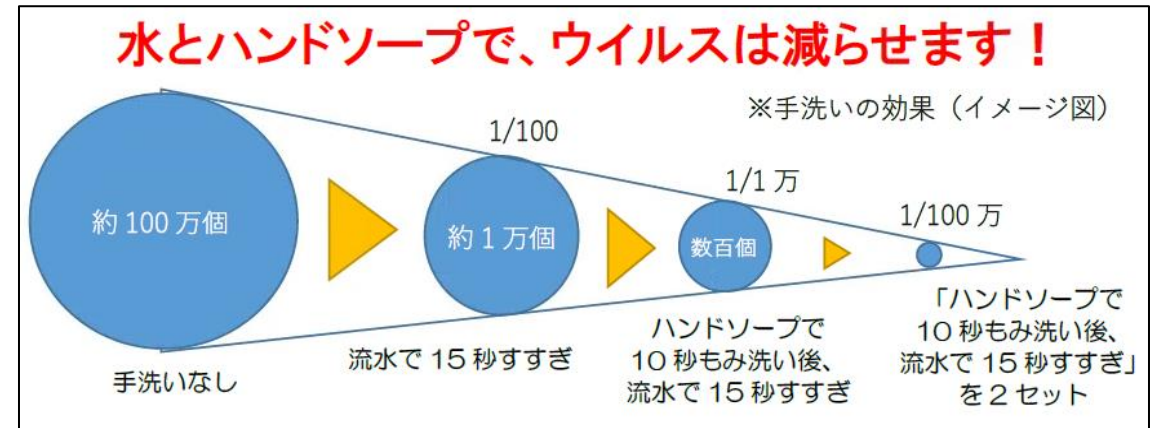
水とハンドソープで、ウイルスは減らせます！

※手洗いの効果（イメージ図）

1/100

1/1 万

1/100 万

約 100 万個

約 1 万個

数百個

手洗いなし

流水で 15 秒すすぎ

ハンドソープで
10 秒もみ洗い後、
流水で 15 秒すすぎ

「ハンドソープで
10 秒もみ洗い後、
流水で 15 秒すすぎ」
を 2 セット